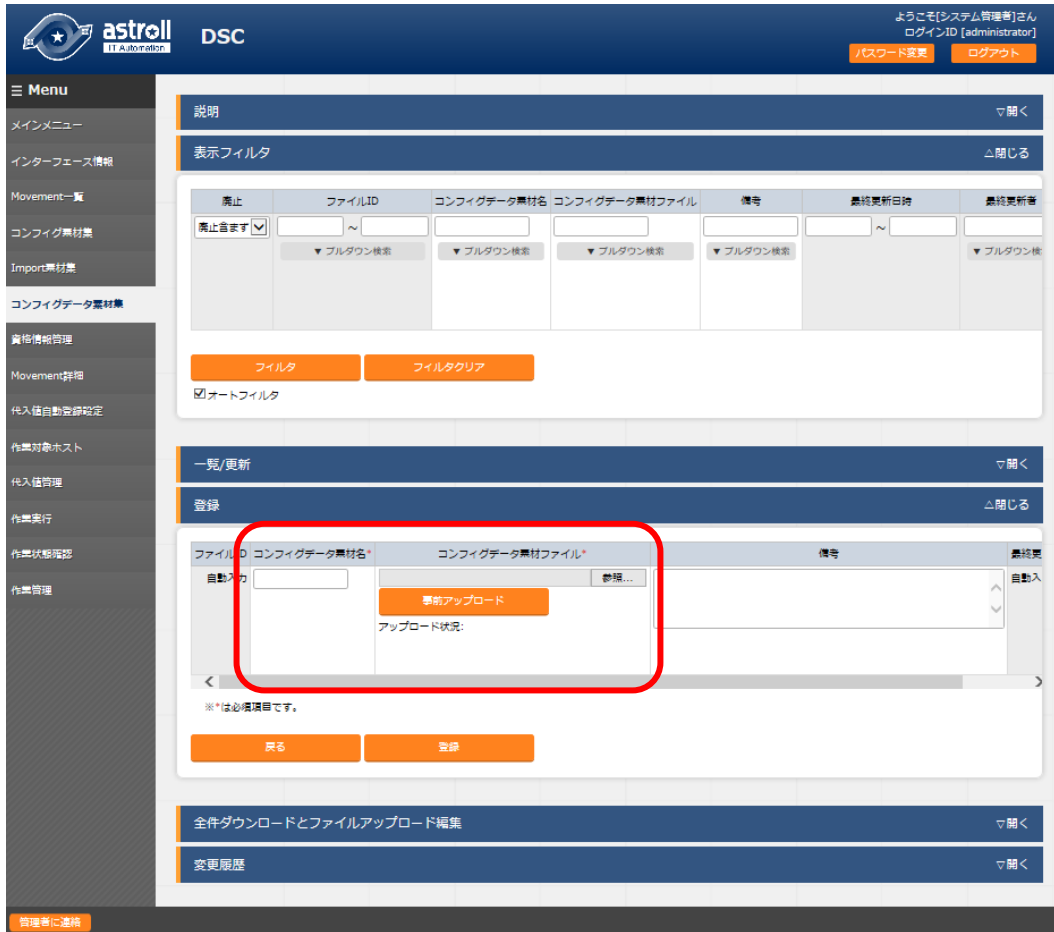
astroll IT Automation

DSC

ようこそ[システム管理者]さん
ログインID [administrator]

パスワード変更

ログアウト

≡ Menu

メインメニュー

インターフェース情報

Movement一覧

コンフィグ素材集

Import素材集

コンフィグデータ素材集

資格情報管理

Movement詳細

代入値自動登録設定

作業対象ホスト

代入値管理

作業実行

作業状態確認

作業管理

説明

▽開く

表示フィルタ

△閉じる

| 廃止 | ファイルID | コンフィグデータ素材名 | コンフィグデータ素材ファイル | 備考 | 最終更新日時 | 最終更新者 |
|---|---|---|---|---|---|---|
| 廃止含まず | ~ | ▼ プルダウン検索 | ▼ プルダウン検索 | ▼ プルダウン検索 | ~ | ▼ プルダウン検 |

フィルタ

フィルタクリア

☑オートフィルタ

一覧/更新

▽開く

登録

△閉じる

| ファイルID | コンフィグデータ素材名* | コンフィグデータ素材ファイル* | 備考 | 最終更 |
|---|---|---|---|---|
| 自動入力 | | 参照... 事前アップロード アップロード状況: | | 自動入 |

※*は必須項目です。

戻る

登録

全件ダウンロードとファイルアップロード編集

▽開く

変更履歴

▽開く

管理者に連絡